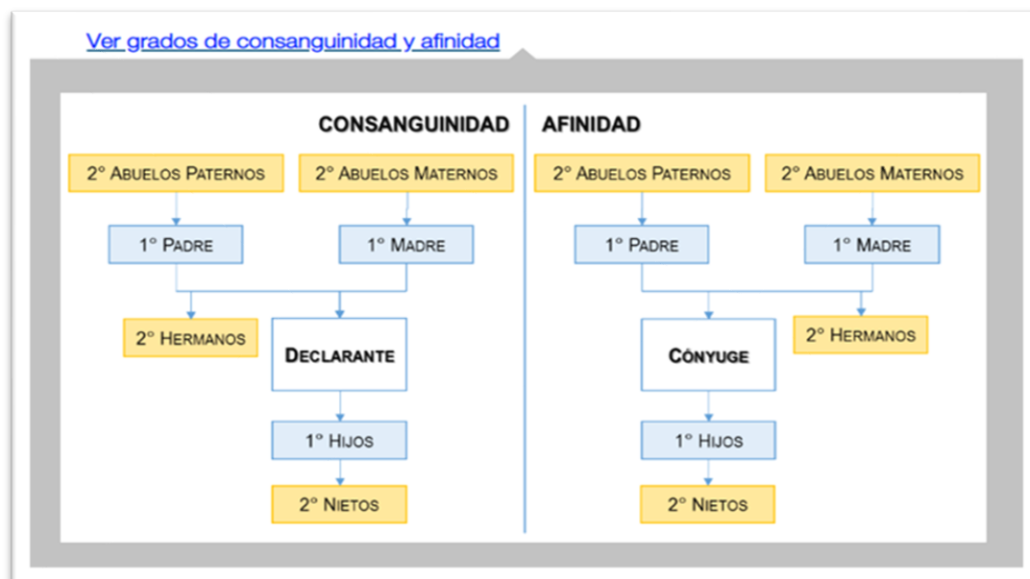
Ver grados de consanguinidad y afinidad

CONSANGUINIDAD

2° ABUELOS PATERNOS

2° ABUELOS MATERNOS

1° PADRE

1° MADRE

2° HERMANOS

DECLARANTE

1° HIJOS

2° NIETOS

AFINIDAD

2° ABUELOS PATERNOS

2° ABUELOS MATERNOS

1° PADRE

1° MADRE

CÓNYUGE

2° HERMANOS

1° HIJOS

2° NIETOS